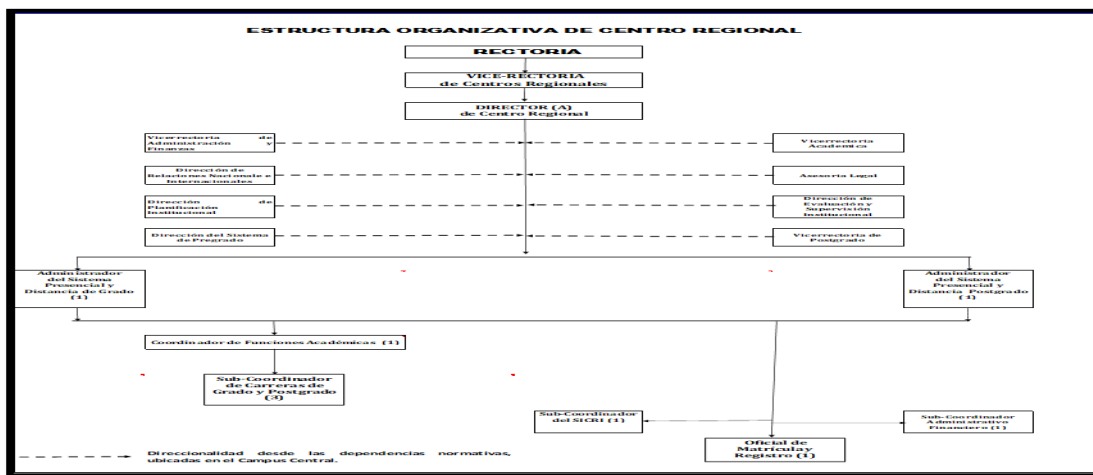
ESTRUCTURA ORGANIZATIVA DE CENTRO REGIONAL

RECTORIA

VICE-RECTORIA de Centros Regionales

DIRECTOR (A) de Centro Regional

Vicerrectoria de Administración y Finanzas

Vicerrectoria Académica

Dirección de Relaciones Nacionales e Internacionales

Asesoria Legal

Dirección de Planificación Institucional

Dirección de Evaluación y Supervisión Institucional

Dirección del Sistema de Pregrado

Vicerrectoria de Postgrado

Administrador del Sistema Presencial y Distancia de Grado (1)

Administrador del Sistema Presencial y Distancia Postgrado (1)

Coordinador de Funciones Académicas (1)

Sub-Coordinador de Carreras de Grado y Postgrado (3)

Sub-Coordinador del SICRI (1)

Sub-Coordinador Administrativo Financiero (1)

Oficial de Matricula y Registro (1)

Direccionalidad desde las dependencias normativas, ubicadas en el Campus Central.